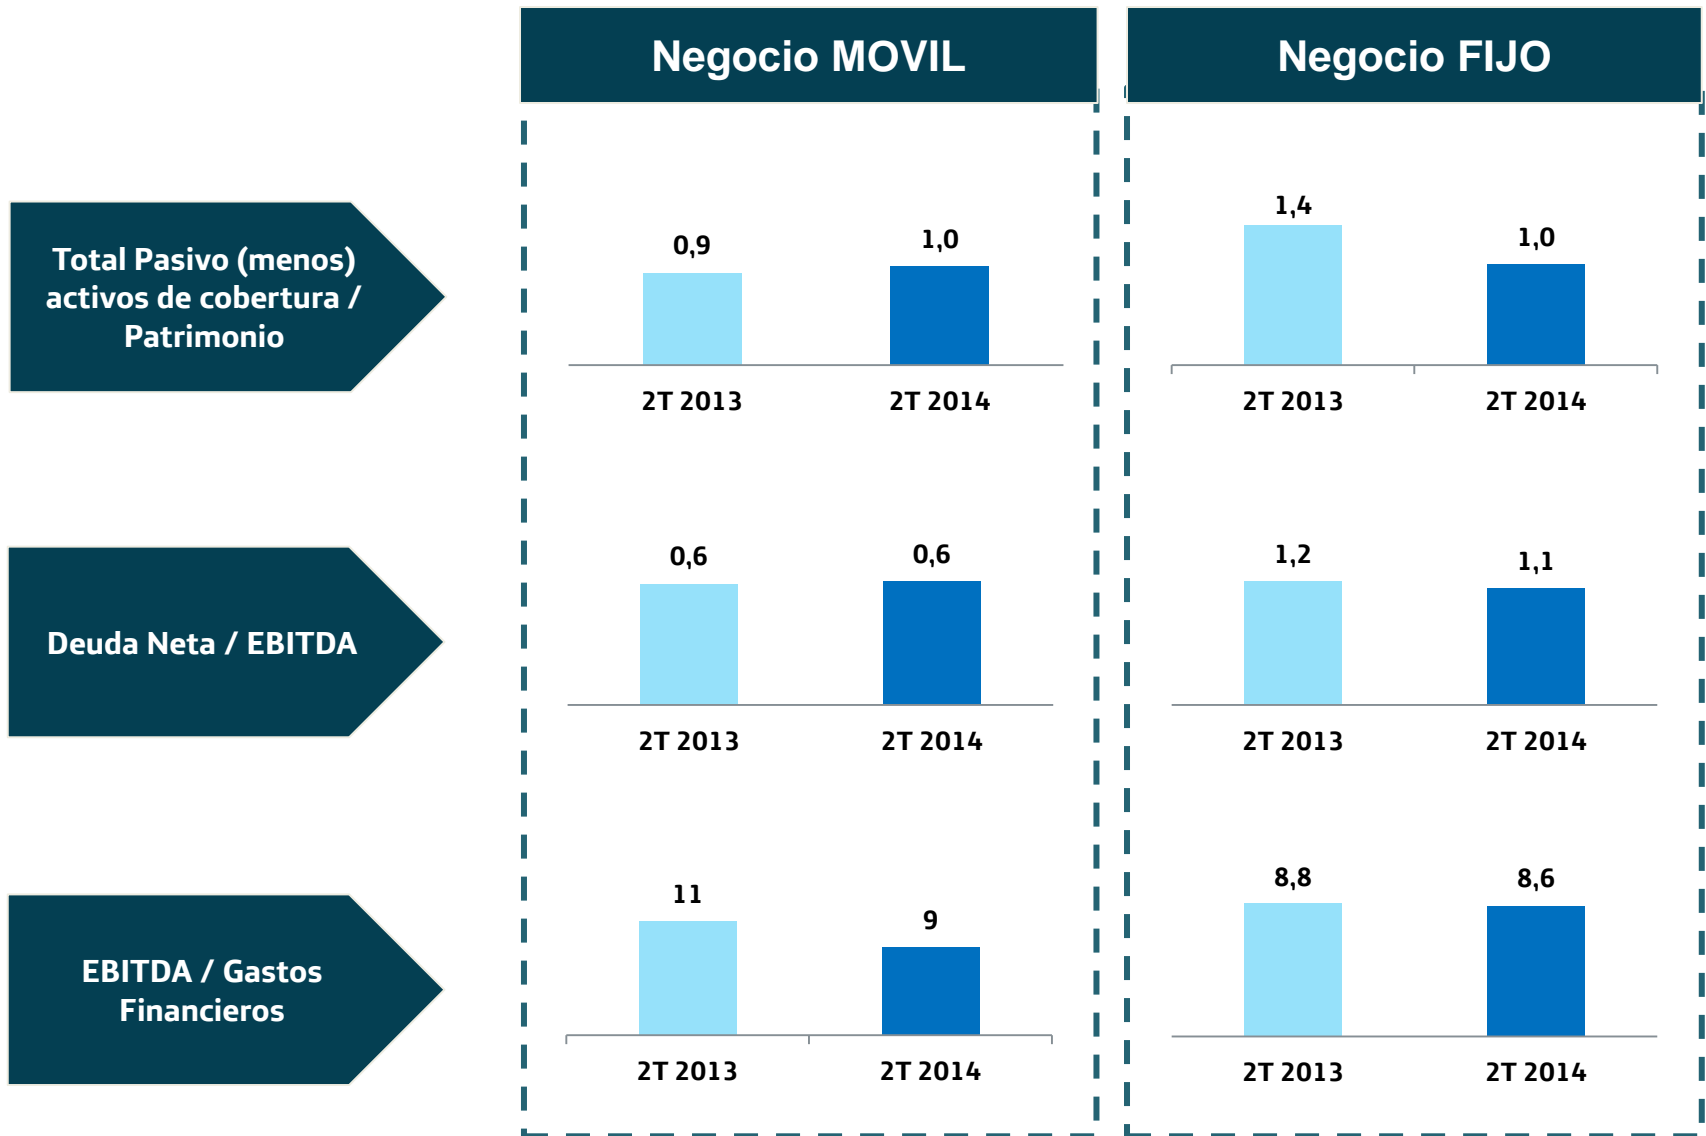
Negocio MOVIL

Negocio FIJO

Total Pasivo (menos) activos de cobertura / Patrimonio

0,9
1,0
2T 2013
2T 2014

1,4
1,0
2T 2013
2T 2014

Deuda Neta / EBITDA

0,6
0,6
2T 2013
2T 2014

1,2
1,1
2T 2013
2T 2014

EBITDA / Gastos Financieros

11
9
2T 2013
2T 2014

8,8
8,6
2T 2013
2T 2014